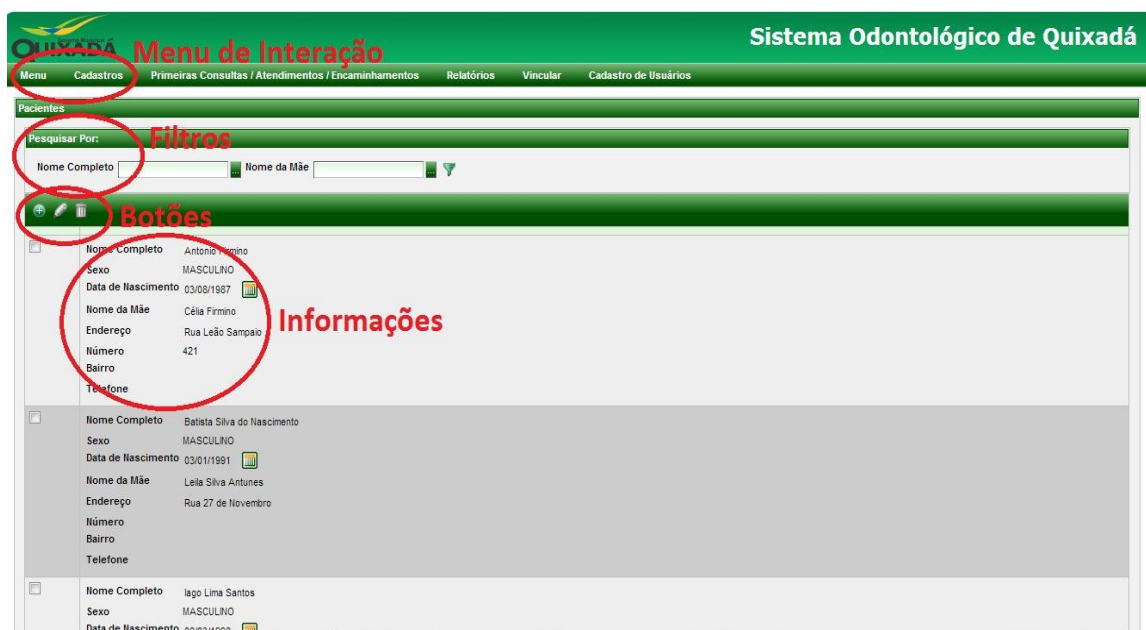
QUIXADÁ Menu de Interação

Sistema Odontológico de Quixadá

Menu Cadastros Primeiras Consultas / Atendimentos / Encaminhamentos Relatórios Vincular Cadastro de Usuários

Pacientes

Pesquisar Por: Filtros

Nome Completo Nome da Mãe

Botões

Nome Completo Antonio Firmino
Sexo MASCULINO
Data de Nascimento 03/08/1987
Nome da Mãe Célia Firmino
Endereço Rua Leão Sampaio
Número 421
Bairro
Telefone

Informações

Nome Completo Batista Silva do Nascimento
Sexo MASCULINO
Data de Nascimento 03/01/1991
Nome da Mãe Leila Silva Antunes
Endereço Rua 27 de Novembro
Número
Bairro
Telefone

Nome Completo Iago Lima Santos
Sexo MASCULINO
Data de Nascimento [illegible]